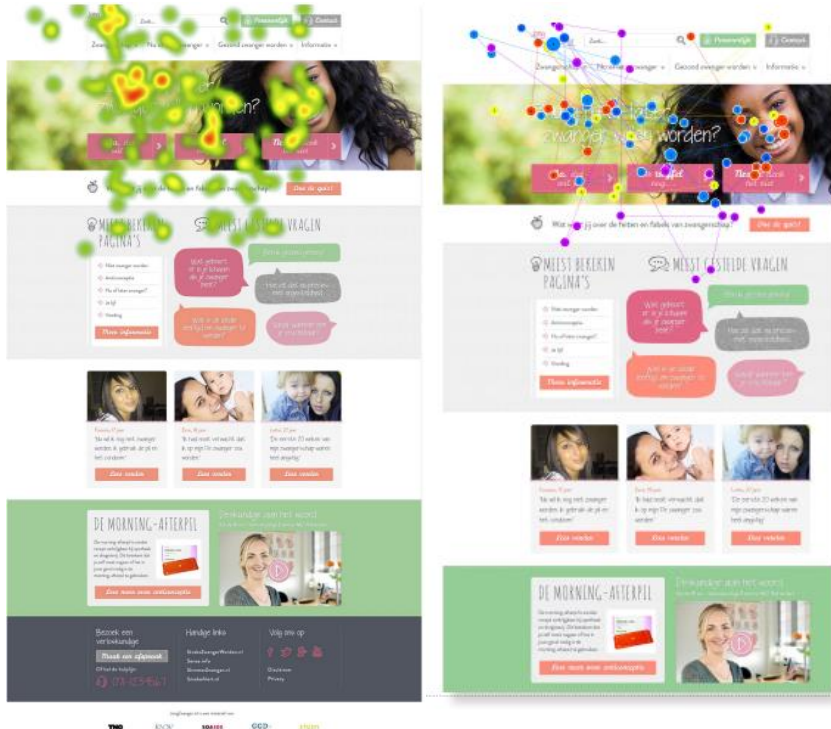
Zoek... Persoonlijk Contact

Zwanger worden Gezond zwanger worden Informatie

zwanger worden?

Wat weet jij over de feiten en fabels van zwangerschap? Doe de quiz!

MEEST BEKEKEN PAGINA'S

MEEST GESTELDE VRAGEN

Niet zwanger worden
Anticonceptie
Ha of Kate zwanger?
Je lijf
Voeding

Meer informatie

Wat gebeurt er in je lichaam als je zwanger bent?

Hoe zit dat eigenlijk met zwangerschap?

Lees verder

Lees verder

Lees verder

DE MORNING-AFTERPIL

Lees meer over anticonceptie

Bezoek een verloskundige

Zoek een afspraak

Handige links

Volg ons op

Privacy